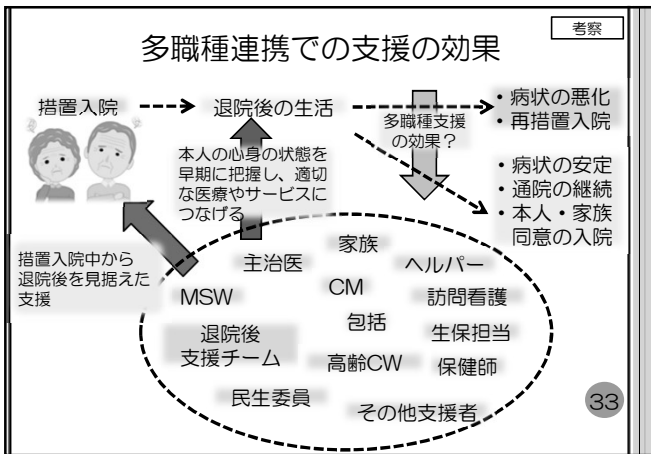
考察

多職種連携での支援の効果

措置入院

退院後の生活

多職種支援の効果？

・病状の悪化
・再措置入院

・病状の安定
・通院の継続
・本人・家族同意の入院

本人の心身の状態を早期に把握し、適切な医療やサービスにつなげる

措置入院中から退院後を見据えた支援

家族

主治医

ヘルパー

MSW

CM

訪問看護

退院後支援チーム

包括

生保担当

高齢CW

保健師

民生委員

その他支援者

33